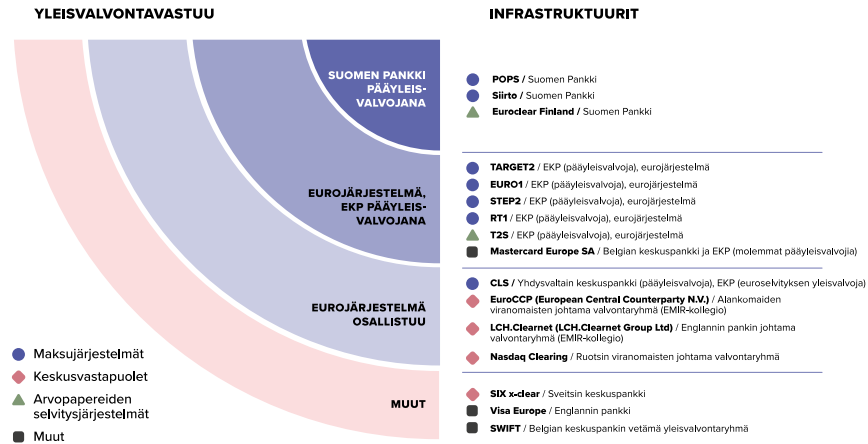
YLEISVALVONTAVASTUU

INFRASTRUKTUURIT

SUOMEN PANKKI PÄÄYLEISVALVOJANA

POPS / Suomen Pankki
Siirto / Suomen Pankki
Euroclear Finland / Suomen Pankki

EUROJÄRJESTELMÄ, EKP PÄÄYLEISVALVOJANA

TARGET2 / EKP (pääyleisvalvoja), eurojärjestelmä
EURO1 / EKP (pääyleisvalvoja), eurojärjestelmä
STEP2 / EKP (pääyleisvalvoja), eurojärjestelmä
RT1 / EKP (pääyleisvalvoja), eurojärjestelmä
T2S / EKP (pääyleisvalvoja), eurojärjestelmä
Mastercard Europe SA / Belgian keskuspankki ja EKP (molemmat pääyleisvalvojia)

EUROJÄRJESTELMÄ OSALLISTUU

CLS / Yhdysvaltain keskuspankki (pääyleisvalvoja), EKP (euroselvityksen yleisvalvoja)
EuroCCP (European Central Counterparty N.V.) / Alankomaiden viranomaisten johtama valvontaryhmä (EMIR-kollegio)
LCH.Clearnet (LCH.Clearnet Group Ltd) / Englannin pankin johtama valvontaryhmä (EMIR-kollegio)
Nasdaq Clearing / Ruotsin viranomaisten johtama valvontaryhmä

MUUT

SIX x-clear / Sveitsin keskuspankki
Visa Europe / Englannin pankki
SWIFT / Belgian keskuspankin vetämä yleisvalvontaryhmä

Maksujärjestelmät
Keskusvastapuolet
Arvopapereiden selvitysjärjestelmät
Muut